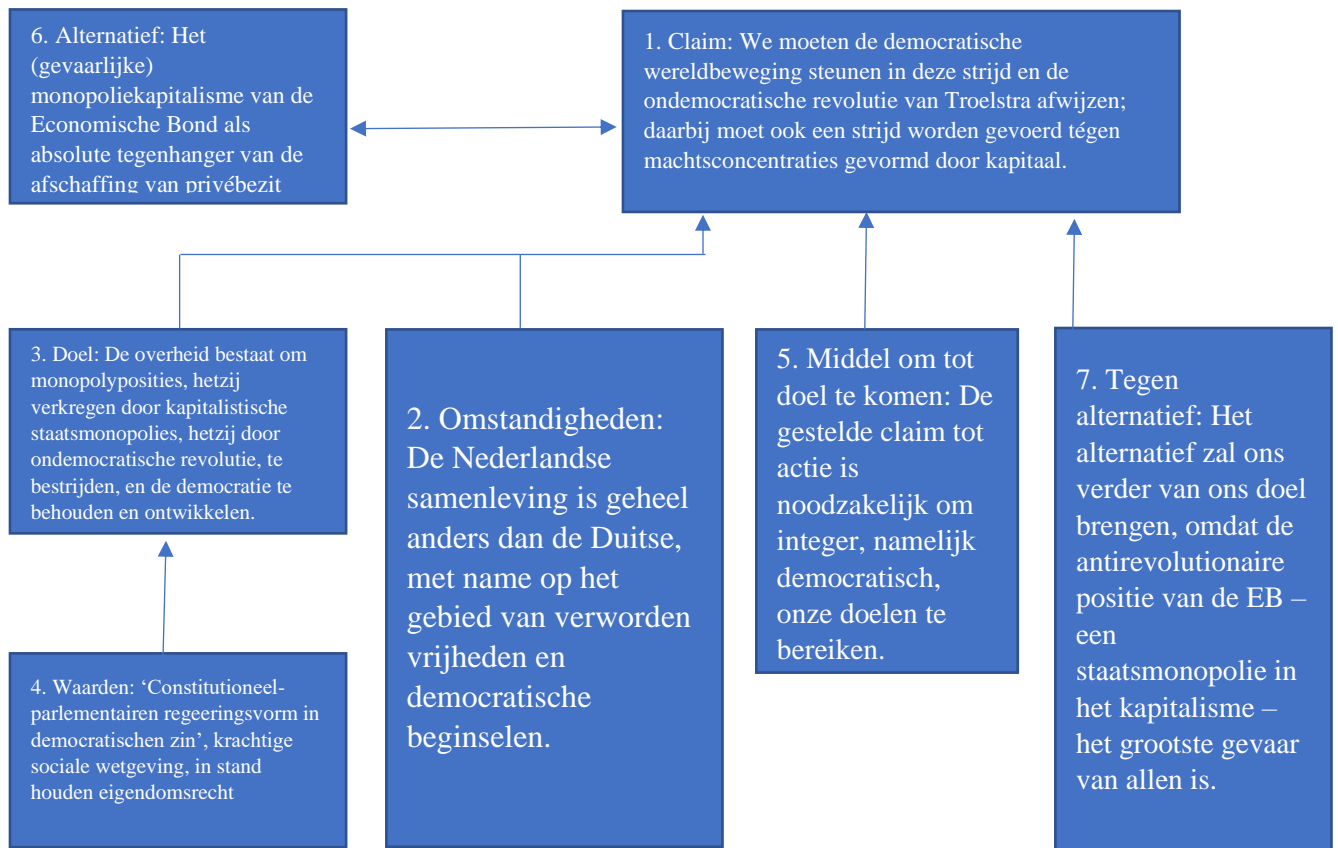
6. Alternatief: Het (gevaarlijke) monopoliekapitalisme van de Economische Bond als absolute tegenhanger van de afschaffing van privébezit

1. Claim: We moeten de democratische wereldbeweging steunen in deze strijd en de ondemocratische revolutie van Troelstra afwijzen; daarbij moet ook een strijd worden gevoerd tégen machtsconcentraties gevormd door kapitaal.

3. Doel: De overheid bestaat om monopolyposities, hetzij verkregen door kapitalistische staatsmonopolies, hetzij door ondemocratische revolutie, te bestrijden, en de democratie te behouden en ontwikkelen.

2. Omstandigheden: De Nederlandse samenleving is geheel anders dan de Duitse, met name op het gebied van verworden vrijheden en democratische beginselen.

5. Middel om tot doel te komen: De gestelde claim tot actie is noodzakelijk om integer, namelijk democratisch, onze doelen te bereiken.

7. Tegen alternatief: Het alternatief zal ons verder van ons doel brengen, omdat de antirevolutionaire positie van de EB – een staatsmonopolie in het kapitalisme – het grootste gevaar van allen is.

4. Waarden: ‘Constitutioneel-parlementairen regeeringsvorm in democratischen zin’, krachtige sociale wetgeving, in stand houden eigendomsrecht